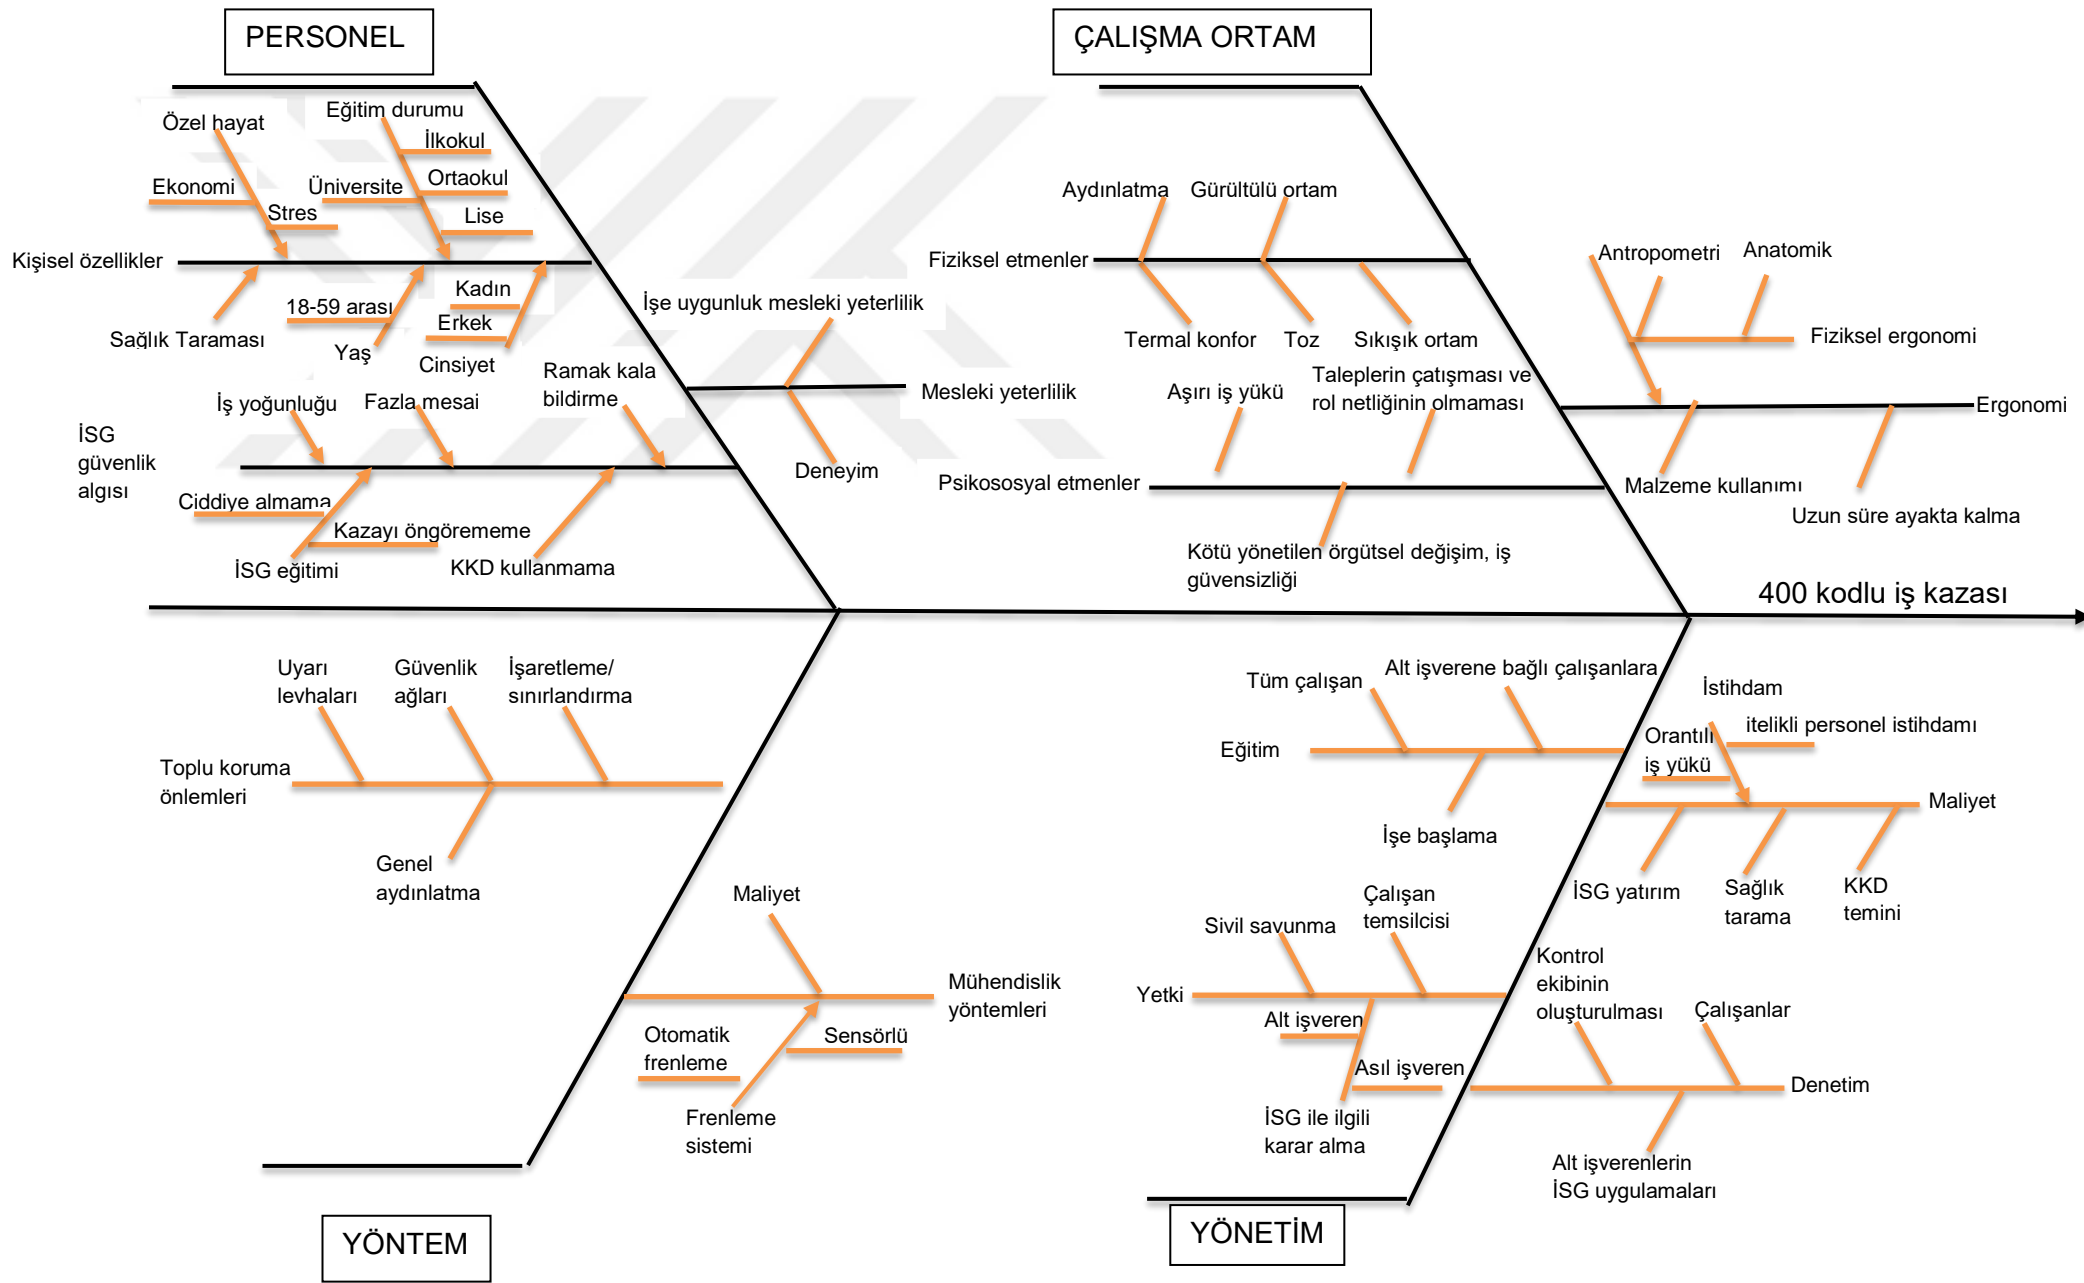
PERSONEL

ÇALIŞMA ORTAM

Özel hayat

Eğitim durumu

İlkokul

Ekonomi

Üniversite

Ortaokul

Stres

Lise

Kişisel özellikler

Kadın

18-59 arası

Erkek

Sağlık Taraması

Yaş

Cinsiyet

İşe uygunluk mesleki yeterlilik

Ramak kala bildirme

İş yoğunluğu

Fazla mesai

Mesleki yeterlilik

İSG güvenlik algısı

Deneyim

Ciddiye almama

Kazayı öngörememe

İSG eğitimi

KKD kullanmama

Aydınlatma

Gürültülü ortam

Fiziksel etmenler

Termal konfor

Toz

Sıkışık ortam

Antropometri

Anatomik

Fiziksel ergonomi

Ergonomi

Aşırı iş yükü

Taleplerin çatışması ve rol netliğinin olmaması

Psikososyal etmenler

Malzeme kullanımı

Uzun süre ayakta kalma

Kötü yönetilen örgütsel değişim, iş güvensizliği

400 kodlu iş kazası

Uyarı levhaları

Güvenlik ağları

İşaretleme/ sınırlandırma

Toplu koruma önlemleri

Genel aydınlatma

Maliyet

Mühendislik yöntemleri

Otomatik frenleme

Sensörlü

Frenleme sistemi

YÖNTEM

Tüm çalışan

Alt işverene bağlı çalışanlara

Eğitim

İşe başlama

İstihdam

Orantılı iş yükü

itelikli personel istihdamı

Maliyet

İSG yatırım

Sağlık tarama

KKD temini

Sivil savunma

Çalışan temsilcisi

Yetki

Alt işveren

Asıl işveren

İSG ile ilgili karar alma

Kontrol ekibinin oluşturulması

Çalışanlar

Denetim

Alt işverenlerin İSG uygulamaları

YÖNETİM